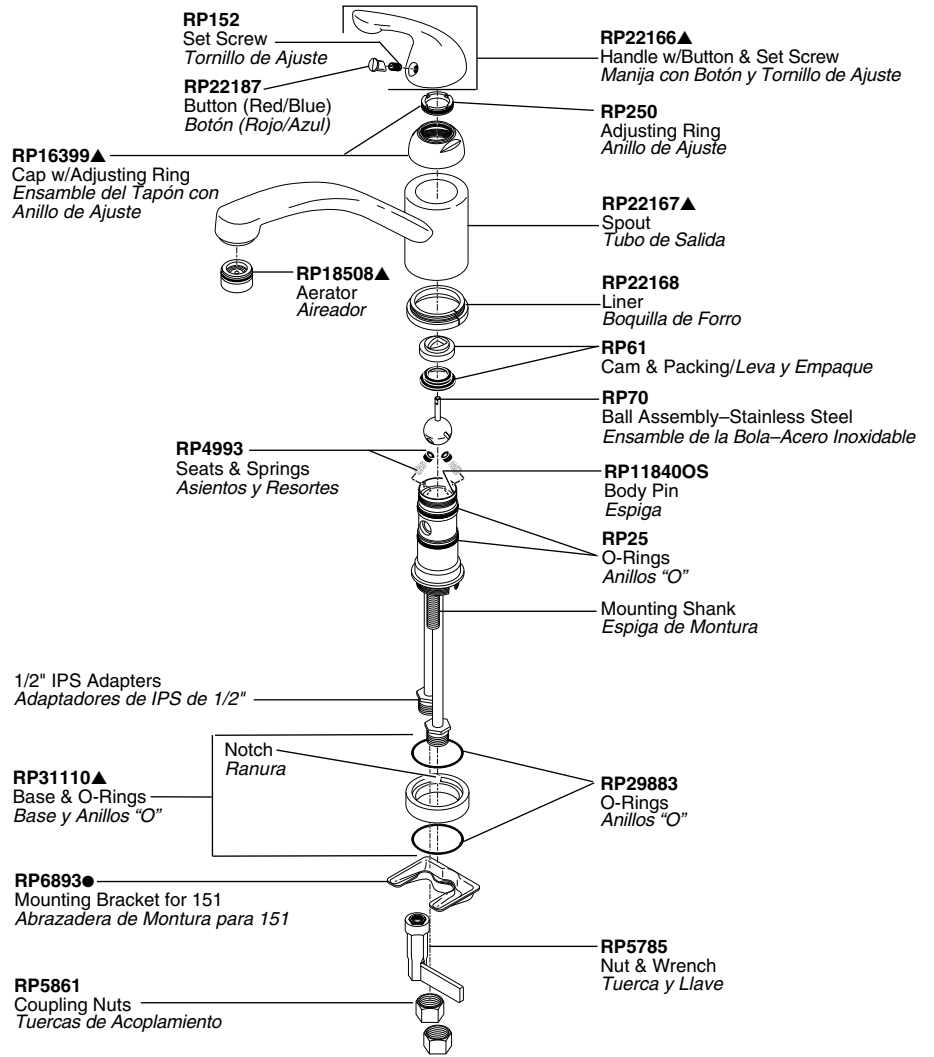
RP152
Set Screw
Tornillo de Ajuste

RP22187
Button (Red/Blue)
Botón (Rojo/Azul)

RP22166▲
Handle w/Button & Set Screw
Manija con Botón y Tornillo de Ajuste

RP250
Adjusting Ring
Anillo de Ajuste

RP16399▲
Cap w/Adjusting Ring
Ensamble del Tapón con Anillo de Ajuste

RP22167▲
Spout
Tubo de Salida

RP18508▲
Aerator
Aireador

RP22168
Liner
Boquilla de Forro

RP61
Cam & Packing/Leva y Empaque

RP70
Ball Assembly–Stainless Steel
Ensamble de la Bola–Acero Inoxidable

RP4993
Seats & Springs
Asientos y Resortes

RP11840OS
Body Pin
Espiga

RP25
O-Rings
Anillos "O"

Mounting Shank
Espiga de Montura

1/2" IPS Adapters
Adaptadores de IPS de 1/2"

Notch
Ranura

RP31110▲
Base & O-Rings
Base y Anillos "O"

RP29883
O-Rings
Anillos "O"

RP6893●
Mounting Bracket for 151
Abrazadera de Montura para 151

RP5785
Nut & Wrench
Tuerca y Llave

RP5861
Coupling Nuts
Tuercas de Acoplamiento